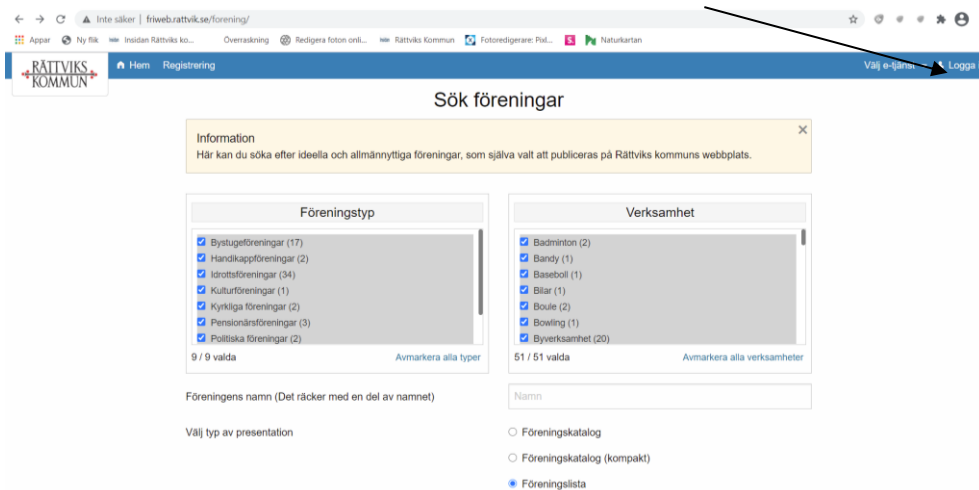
Inte säker | friweb.rattvik.se/forening/

Appar Ny flik Insidan Rättviks ko... Överraskning Redigera foton onli... Rättviks Kommun Fotoredigerare: Pixl... Naturkartan

RÄTTVIKS KOMMUN

Hem Registrering

Välj e-tjänst Logga

Sök föreningar

Information
Här kan du söka efter ideella och allmännyttiga föreningar, som själva valt att publiceras på Rättviks kommuns webbplats.

Föreningstyp

Bystugeföreningar (17)
Handikappföreningar (2)
Idrottsföreningar (34)
Kulturföreningar (1)
Kyrkliga föreningar (2)
Pensionärsföreningar (3)
Politiska föreningar (2)

9 / 9 valda
Avmarkera alla typer

Verksamhet

Badminton (2)
Bandy (1)
Baseboll (1)
Bilar (1)
Boule (2)
Bowling (1)
Byverksamhet (20)

51 / 51 valda
Avmarkera alla verksamheter

Föreningens namn (Det räcker med en del av namnet)

Namn

Välj typ av presentation

Föreningskatalog

Föreningskatalog (kompakt)

Föreningslista